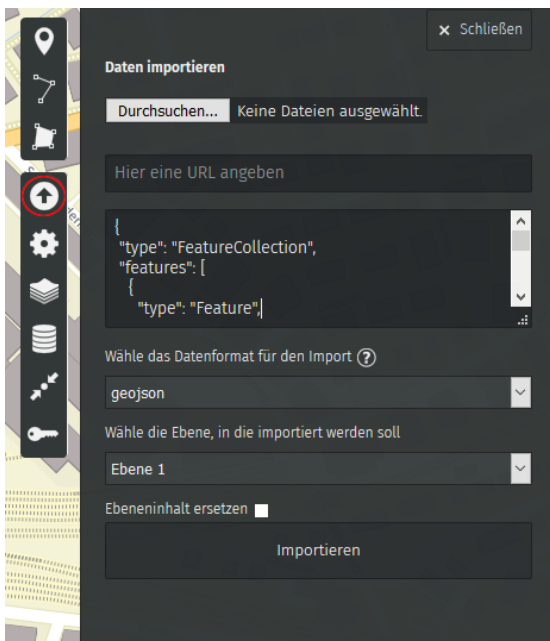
× Schließen

Daten importieren

Durchsuchen... Keine Dateien ausgewählt.

Hier eine URL angeben

{
"type": "FeatureCollection",
"features": [
{
"type": "Feature",

Wähle das Datenformat für den Import ?

geojson

Wähle die Ebene, in die importiert werden soll

Ebene 1

Ebeneninhalt ersetzen

Importieren